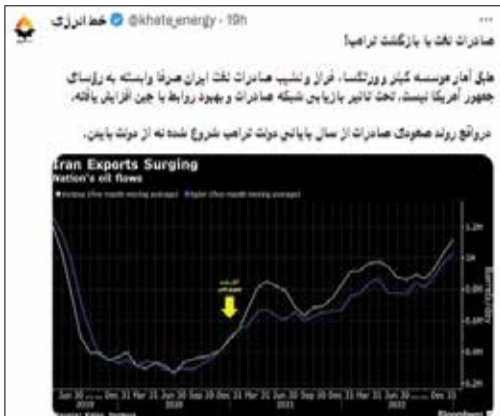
خط انرژی @khate_energy · 19h

صادرات نفت یا بازگشت ترامپ!

طبق آمار موسسه کپلر و ورتکسا، فراز و نشیب صادرات نفت ایران صرفا وابسته به رئیسای جمهور آمریکا نیست، تحت تاثیر بازیابی شبکه صادرات و بهبود روابط با چین افزایش یافته.

درواقع روند صعودی صادرات از سال پایانی دولت ترامپ شروع شده نه از دولت بایدن.

Iran Exports Surging
Nation's oil flows

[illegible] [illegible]

1.2M
1M
0.8M
0.6M
0.4M
0.2M

2019 2020 2021 2022

Source: Kpler, Vortexa Bloomberg